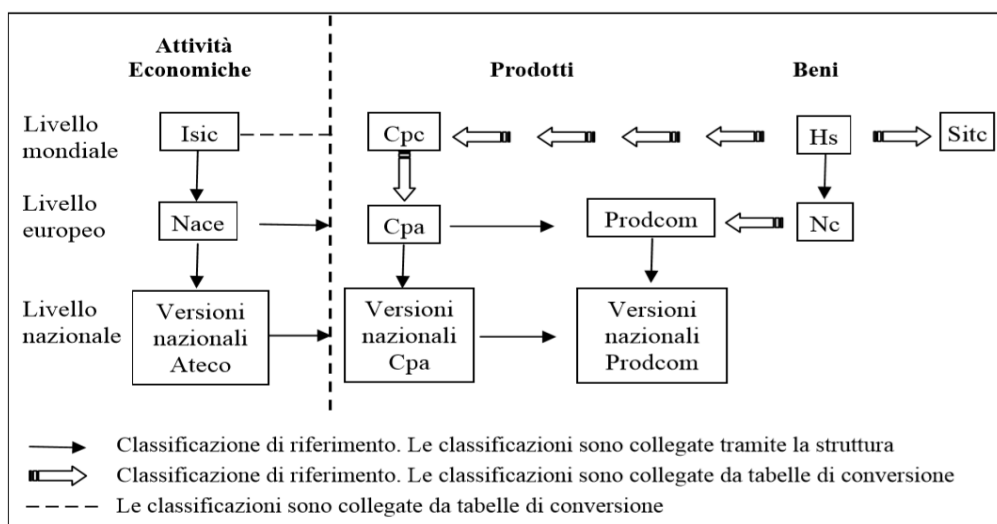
Attività Economiche

Prodotti

Beni

Livello mondiale

Isic

Cpc

Hs

Sitc

Livello europeo

Nace

Cpa

Prodcom

Nc

Livello nazionale

Versioni nazionali Ateco

Versioni nazionali Cpa

Versioni nazionali Prodcom

Classificazione di riferimento. Le classificazioni sono collegate tramite la struttura

Classificazione di riferimento. Le classificazioni sono collegate da tabelle di conversione

Le classificazioni sono collegate da tabelle di conversione